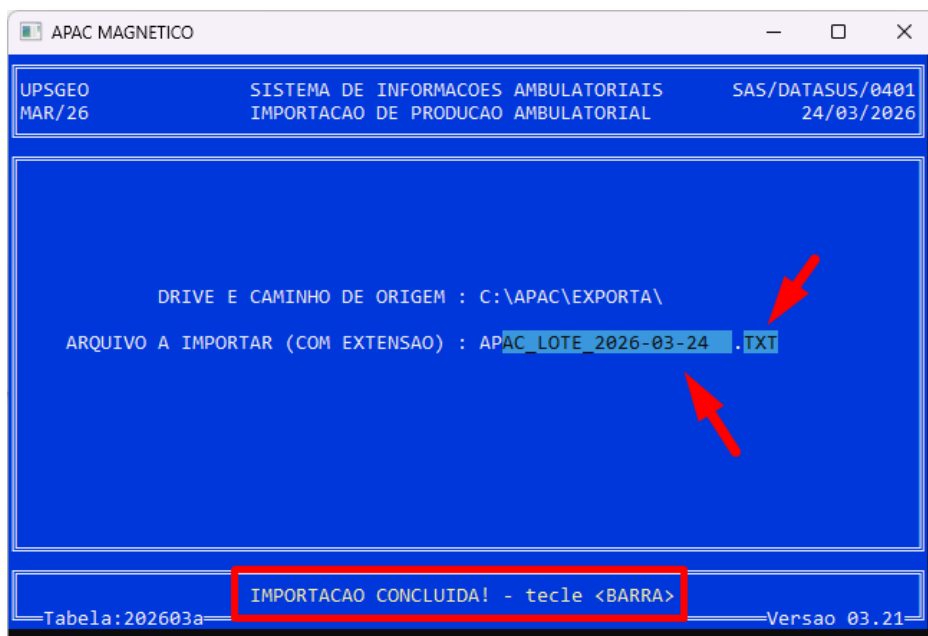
APAC MAGNETICO

UPSGEO SISTEMA DE INFORMACOES AMBULATORIAIS SAS/DATASUS/0401
MAR/26 IMPORTACAO DE PRODUCAO AMBULATORIAL 24/03/2026

DRIVE E CAMINHO DE ORIGEM : C:\APAC\EXPORTA\

ARQUIVO A IMPORTAR (COM EXTENSAO) : APAC_LOTE_2026-03-24 .TXT

IMPORTACAO CONCLUIDA! - tecle <BARRA>

Tabela:202603a Versao 03.21